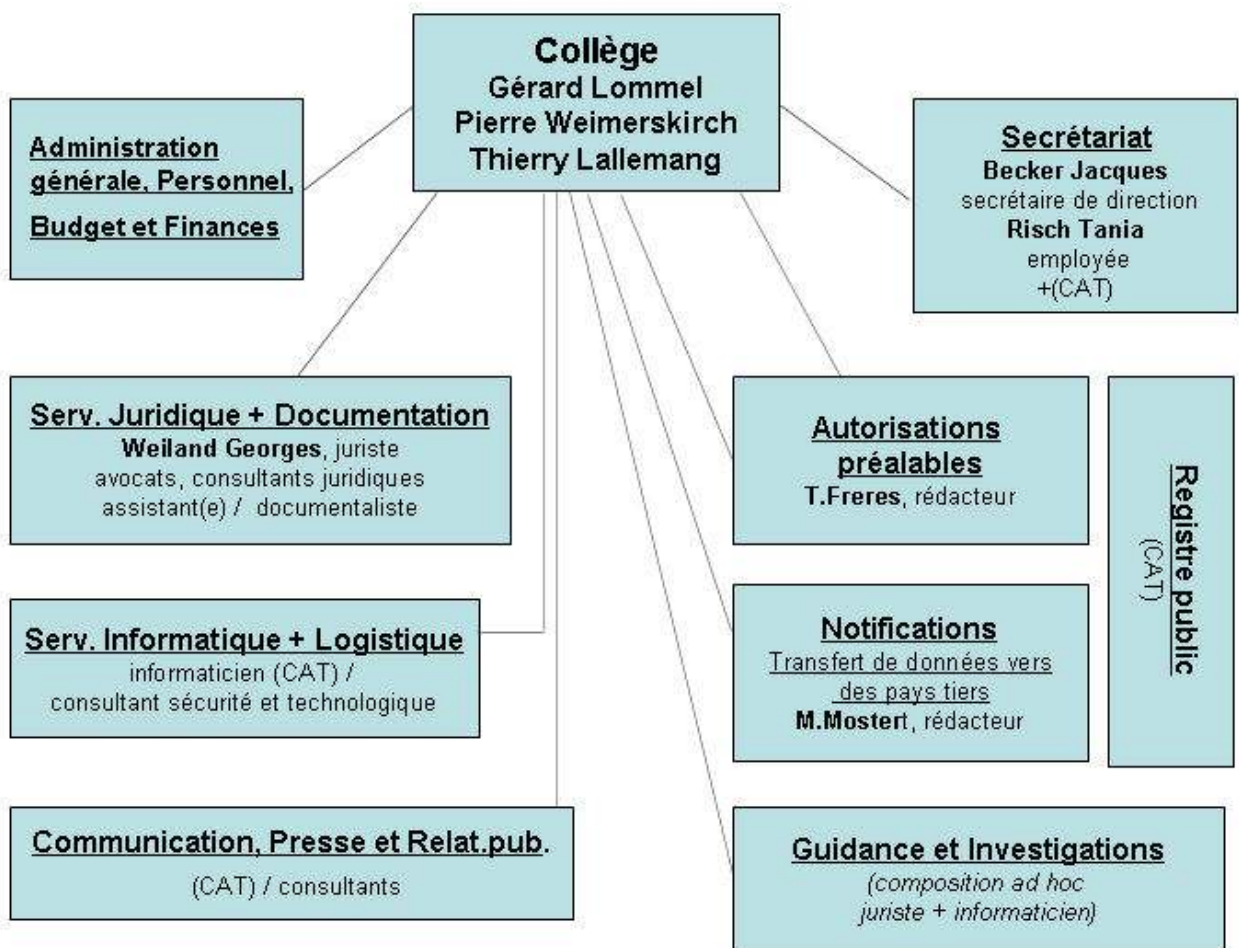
Collège
Gérard Lommel
Pierre Weimerskirch
Thierry Lallemang

Administration générale, Personnel, Budget et Finances

Secrétariat
Becker Jacques
secrétaire de direction
Risch Tania
employée
+(CAT)

Serv. Juridique + Documentation
Weiland Georges, juriste
avocats, consultants juridiques
assistant(e) / documentaliste

Autorisations préalables
T.Freres, rédacteur

Registre public
(CAT)

Serv. Informatique + Logistique
informaticien (CAT) /
consultant sécurité et technologique

Notifications
Transfert de données vers des pays tiers
M.Mostert, rédacteur

Communication, Presse et Relat.pub.
(CAT) / consultants

Guidance et Investigations
(composition ad hoc
juriste + informaticien)